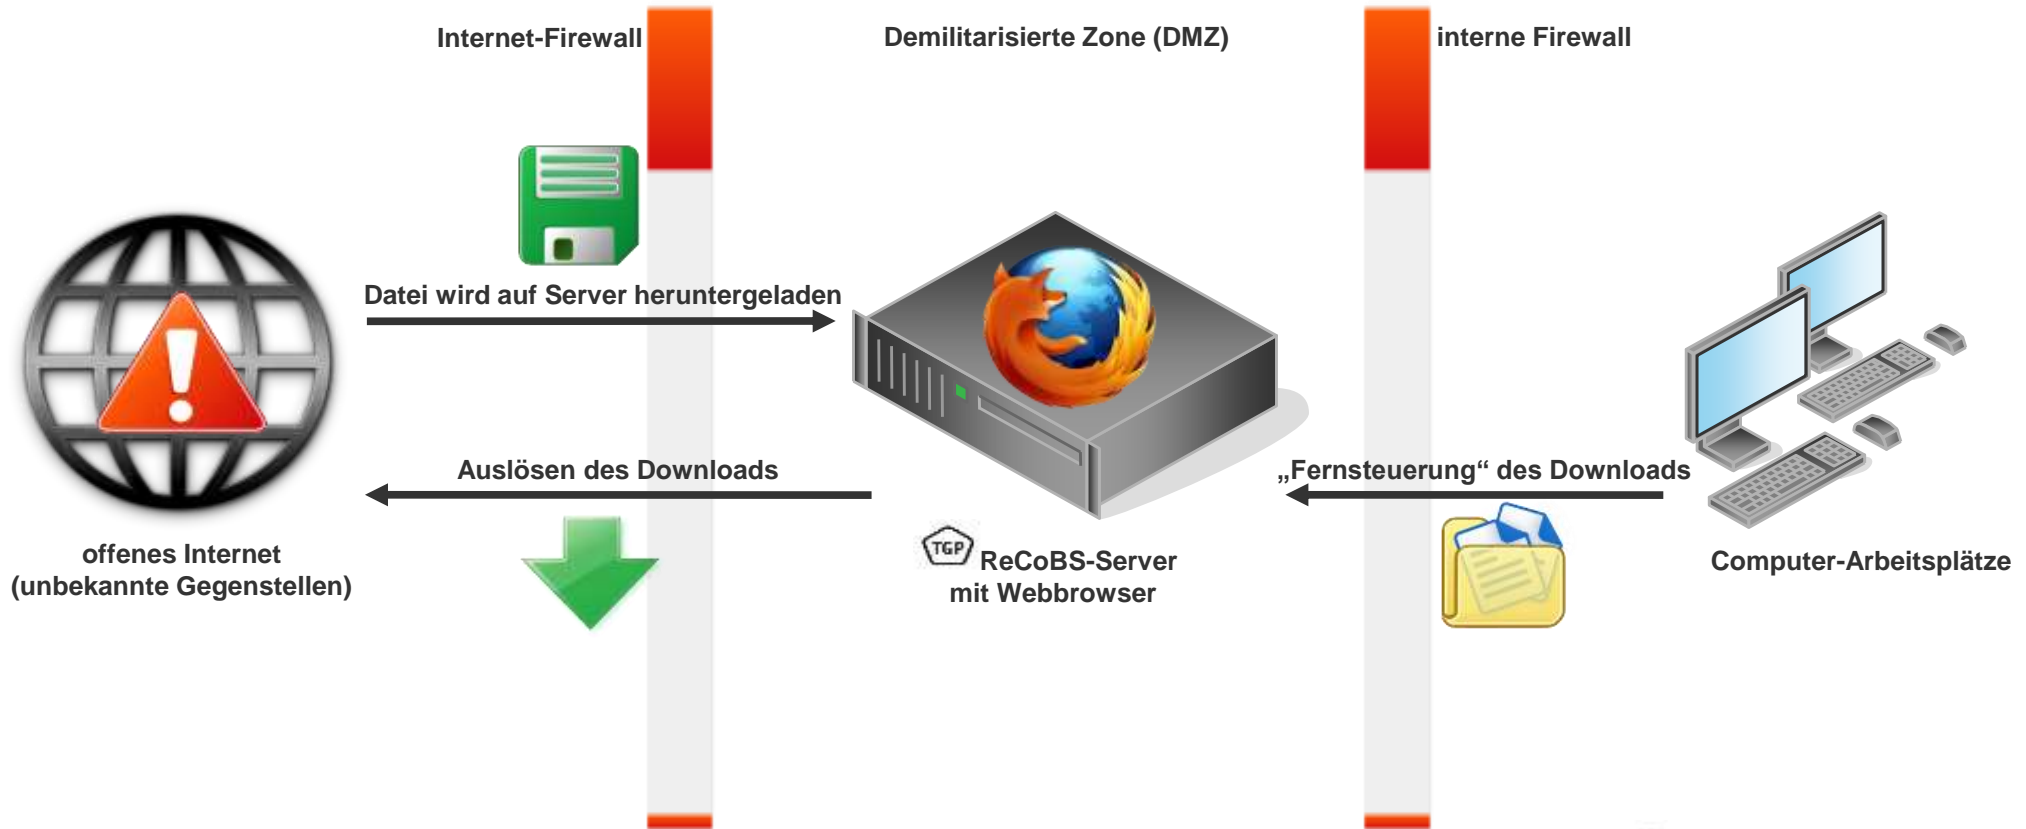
Internet-Firewall

Demilitarisierte Zone (DMZ)

interne Firewall

Datei wird auf Server heruntergeladen

Auslösen des Downloads

„Fernsteuerung“ des Downloads

offenes Internet
(unbekannte Gegenstellen)

TGP

ReCoBS-Server
mit Webbrowser

Computer-Arbeitsplätze